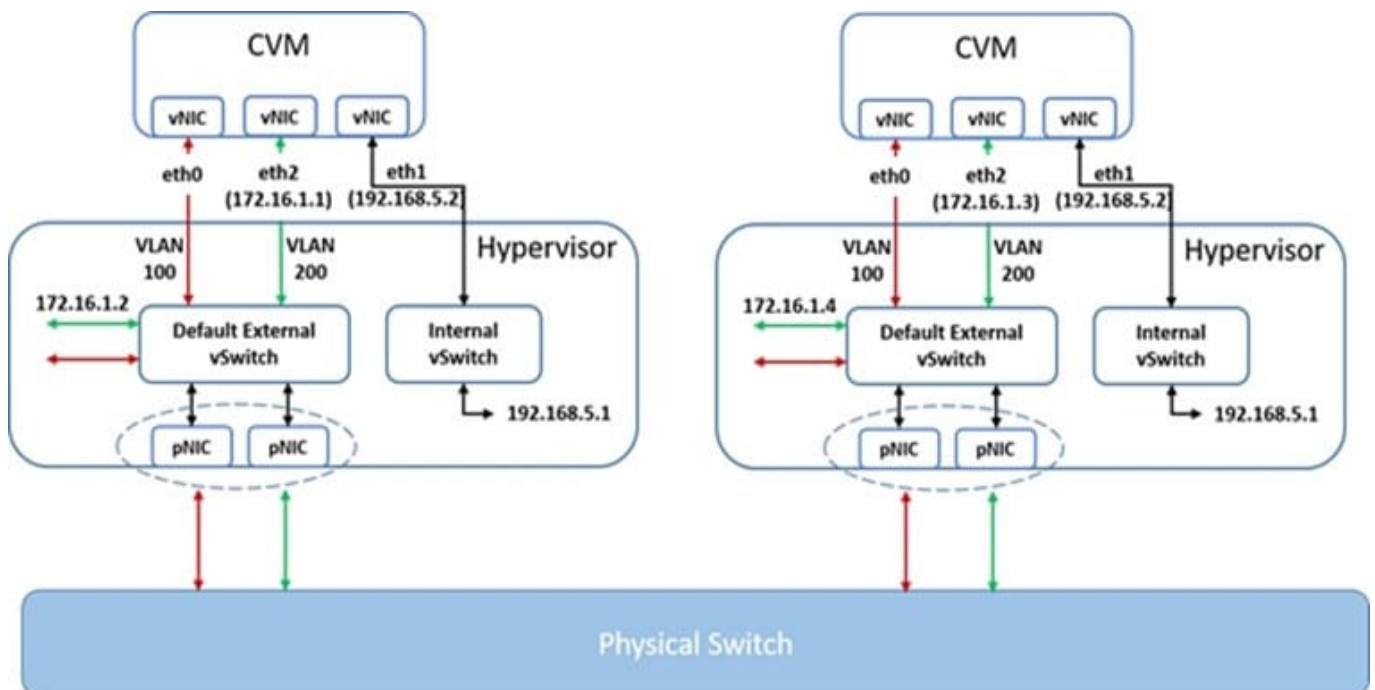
CVM

vNIC vNIC vNIC

eth0

eth2 (172.16.1.1)

eth1 (192.168.5.2)

VLAN 100

VLAN 200

Hypervisor

172.16.1.2

Default External vSwitch

Internal vSwitch

192.168.5.1

pNIC pNIC

CVM

vNIC vNIC vNIC

eth0

eth2 (172.16.1.3)

eth1 (192.168.5.2)

VLAN 100

VLAN 200

Hypervisor

172.16.1.4

Default External vSwitch

Internal vSwitch

192.168.5.1

pNIC pNIC

Physical Switch